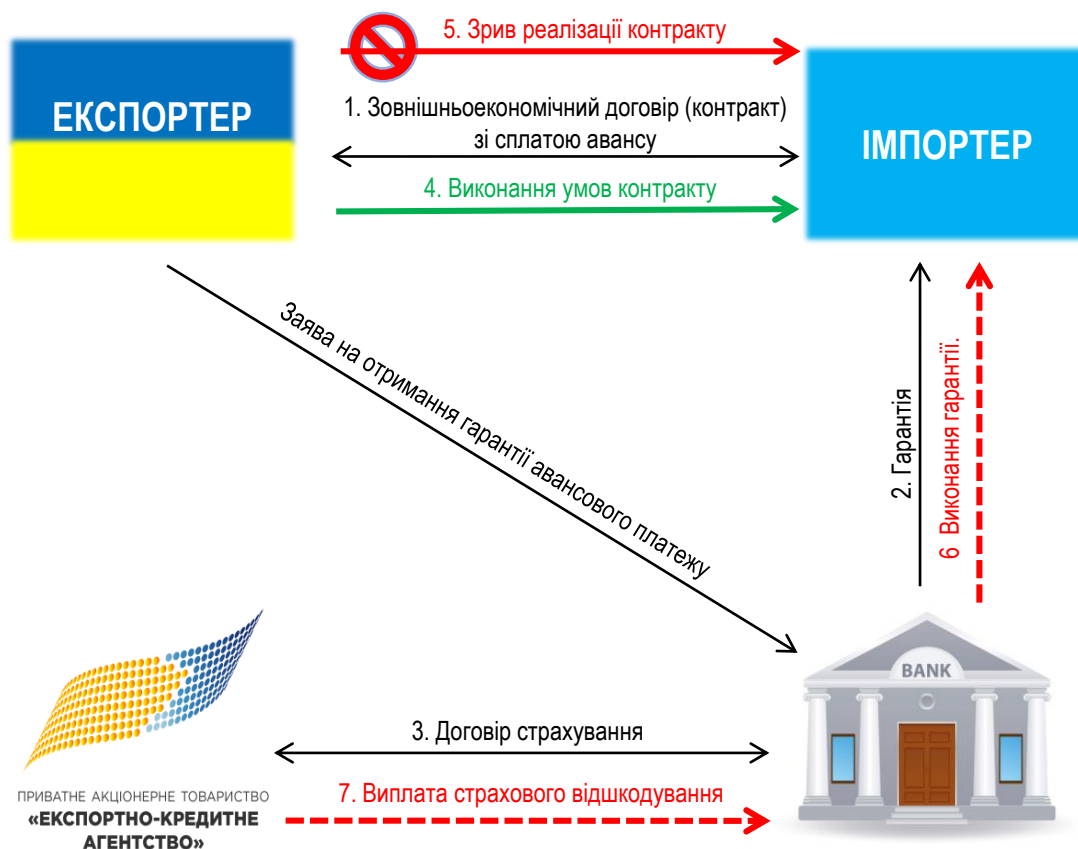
5. Зрив реалізації контракту

ЕКСПОРТЕР

1. Зовнішньоекономічний договір (контракт) зі сплатою авансу

ІМПОРТЕР

4. Виконання умов контракту

Заява на отримання гарантії авансового платежу

2. Гарантія

6 Виконання гарантії.

BANK

3. Договір страхування

ПРИВАТНЕ АКЦІОНЕРНЕ ТОВАРИСТВО
«ЕКСПОРТНО-КРЕДИТНЕ АГЕНТСТВО»

7. Виплата страхового відшкодування